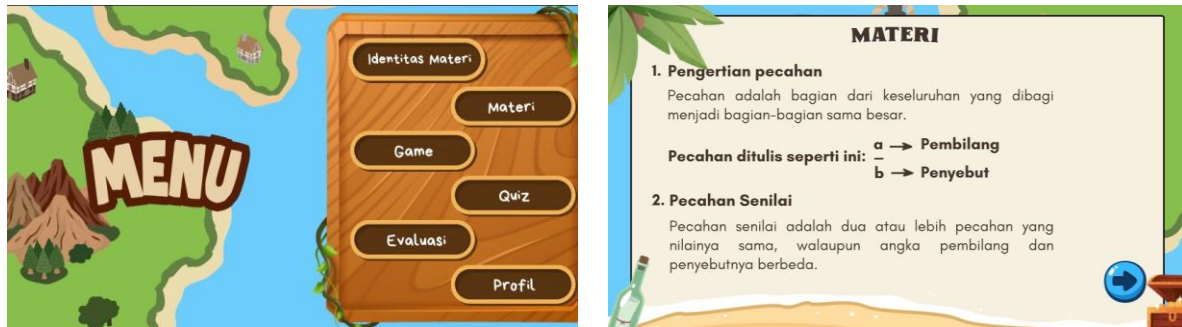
MENU

Identitas Materi

Materi

Game

Quiz

Evaluasi

Profil

MATERI

1. Pengertian pecahan

Pecahan adalah bagian dari keseluruhan yang dibagi menjadi bagian-bagian sama besar.

Pecahan ditulis seperti ini: $\frac{a}{b}$ → Pembilang → Penyebut

2. Pecahan Senilai

Pecahan senilai adalah dua atau lebih pecahan yang nilainya sama, walaupun angka pembilang dan penyebutnya berbeda.